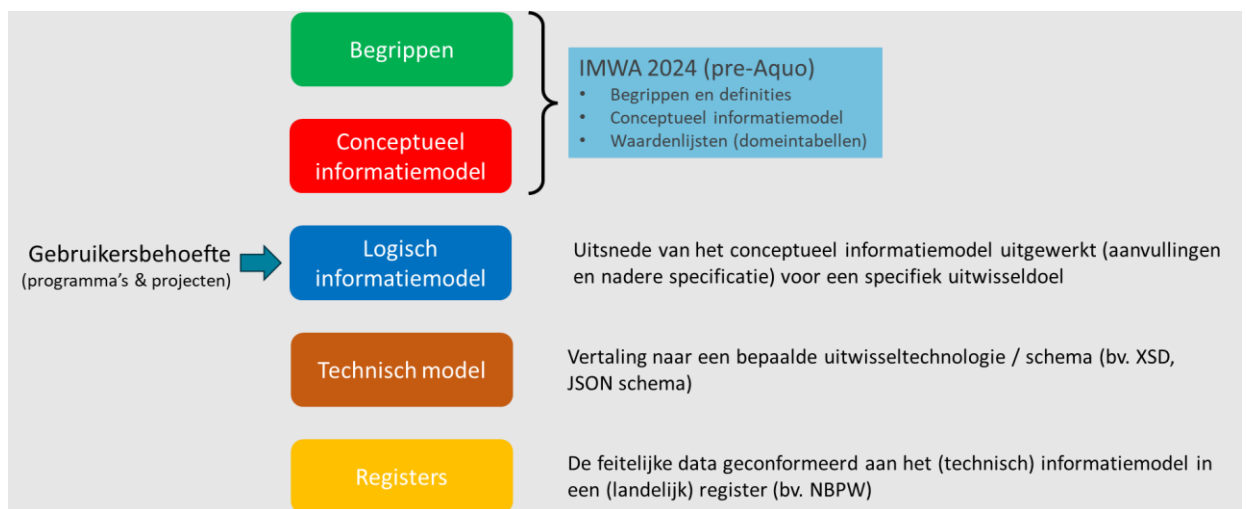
Begrippen

Conceptueel informatiemodel

IMWA 2024 (pre-Aquo)
• Begrippen en definities
• Conceptueel informatiemodel
• Waardenlijsten (domeintabellen)

Gebruikersbehoefte
(programma's & projecten)

Logisch informatiemodel

Uitsnede van het conceptueel informatiemodel uitgewerkt (aanvullingen en nadere specificatie) voor een specifiek uitwisseldoel

Technisch model

Vertaling naar een bepaalde uitwisseltechnologie / schema (bv. XSD, JSON schema)

Registers

De feitelijke data geconformeerd aan het (technisch) informatiemodel in een (landelijk) register (bv. NBPW)